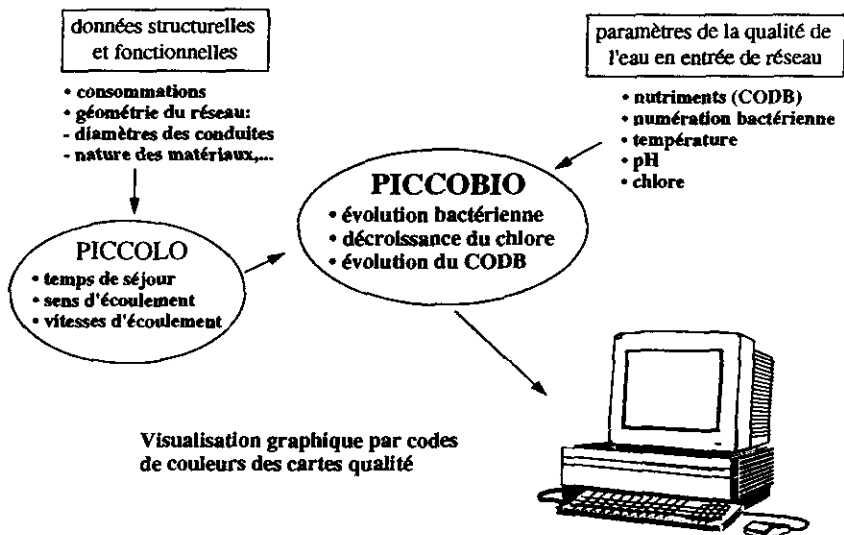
données structurelles et fonctionnelles

• consommations
• géométrie du réseau:
- diamètres des conduites
- nature des matériaux,...

paramètres de la qualité de l'eau en entrée de réseau

• nutriments (CODB)
• numération bactérienne
• température
• pH
• chlore

PICCOBIO
• évolution bactérienne
• décroissance du chlore
• évolution du CODB

PICCOLO
• temps de séjour
• sens d'écoulement
• vitesses d'écoulement

Visualisation graphique par codes de couleurs des cartes qualité